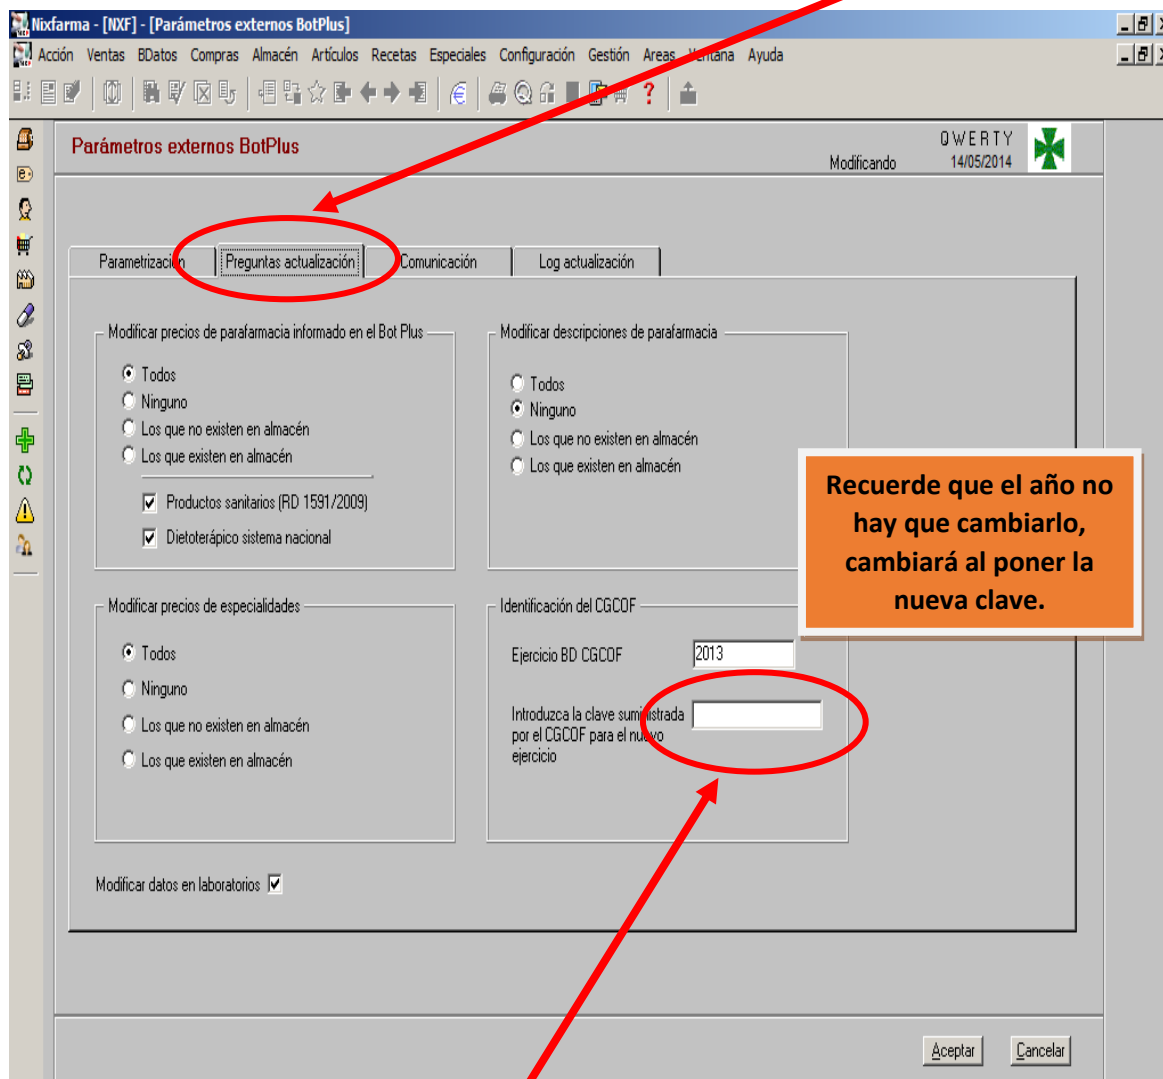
Nixfarma - [NXF] - [Parámetros externos BotPlus]

Acción Ventas BDatos Compras Almacén Artículos Recetas Especiales Configuración Gestión Areas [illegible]ntana Ayuda

Parámetros externos BotPlus

QWERTY
Modificando 14/05/2014

Parametrización Preguntas actualización Comunicación Log actualización

Modificar precios de parafarmacia informado en el Bot Plus
Todos
Ninguno
Los que no existen en almacén
Los que existen en almacén
Productos sanitarios (RD 1591/2009)
Dietoterápico sistema nacional

Modificar descripciones de parafarmacia
Todos
Ninguno
Los que no existen en almacén
Los que existen en almacén

Recuerde que el año no hay que cambiarlo, cambiará al poner la nueva clave.

Modificar precios de especialidades
Todos
Ninguno
Los que no existen en almacén
Los que existen en almacén

Identificación del CGCOF
Ejercicio BD CGCOF 2013
Introduzca la clave suministrada por el CGCOF para el nuevo ejercicio

Modificar datos en laboratorios

Aceptar Cancelar